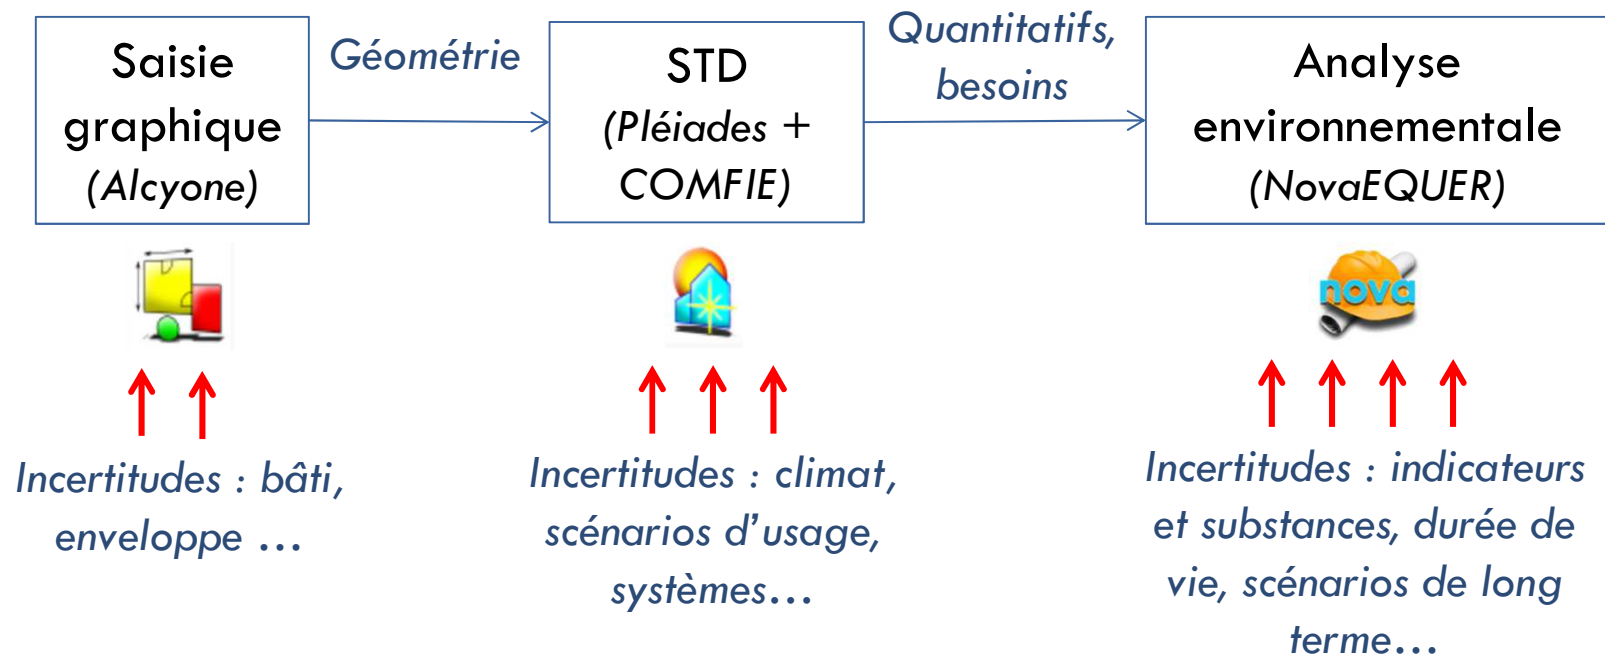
Saisie graphique (Alcyone)

Géométrie

STD (Pléiades + COMFIE)

Quantitatifs, besoins

Analyse environnementale (NovaEQUER)

nova

Incertitudes : bâti, enveloppe …

Incertitudes : climat, scénarios d’usage, systèmes…

Incertitudes : indicateurs et substances, durée de vie, scénarios de long terme…